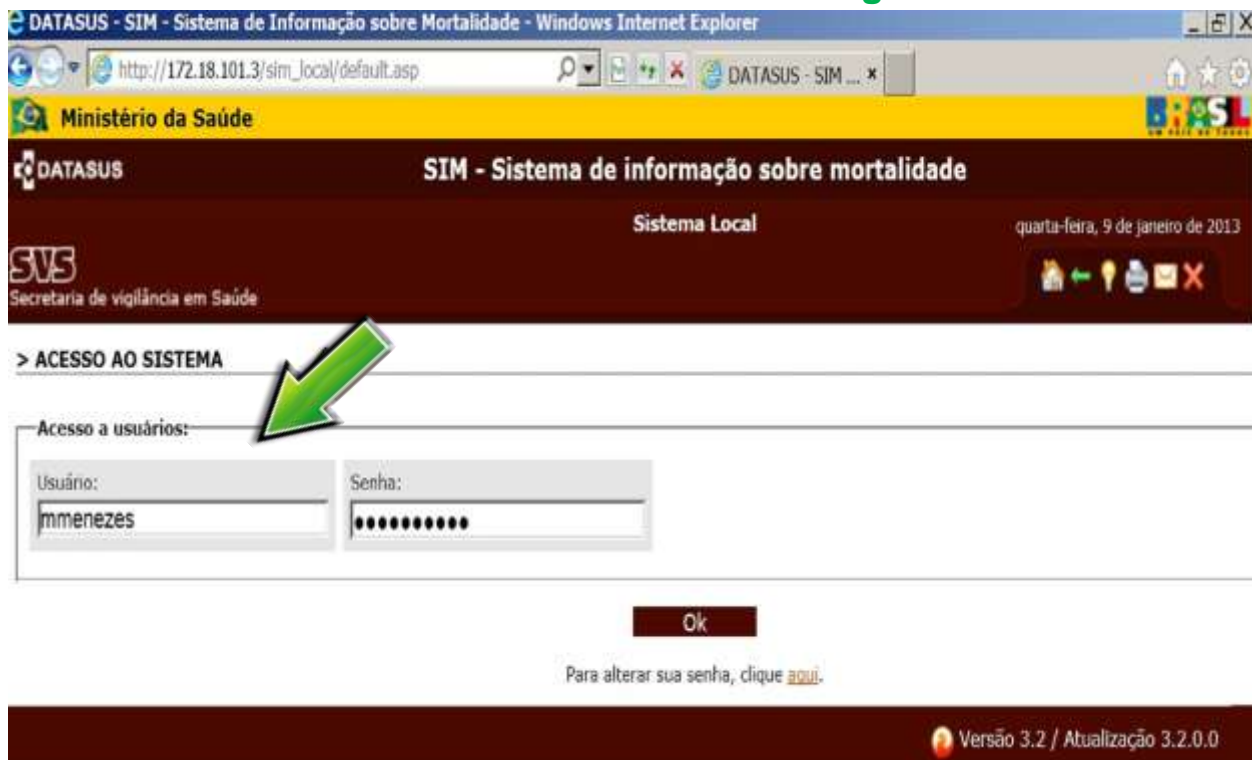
DATASUS - SIM - Sistema de Informação sobre Mortalidade - Windows Internet Explorer

http://172.18.101.3/sim_local/default.asp

DATASUS - SIM ... ×

Ministério da Saúde

BRASIL

DATASUS

SIM - Sistema de informação sobre mortalidade

Sistema Local

quarta-feira, 9 de janeiro de 2013

SVS
Secretaria de vigilância em Saúde

> ACESSO AO SISTEMA

Acesso a usuários:

Usuário:
mmenezes

Senha:
•••••••••••

Ok

Para alterar sua senha, clique aqui.

Versão 3.2 / Atualização 3.2.0.0